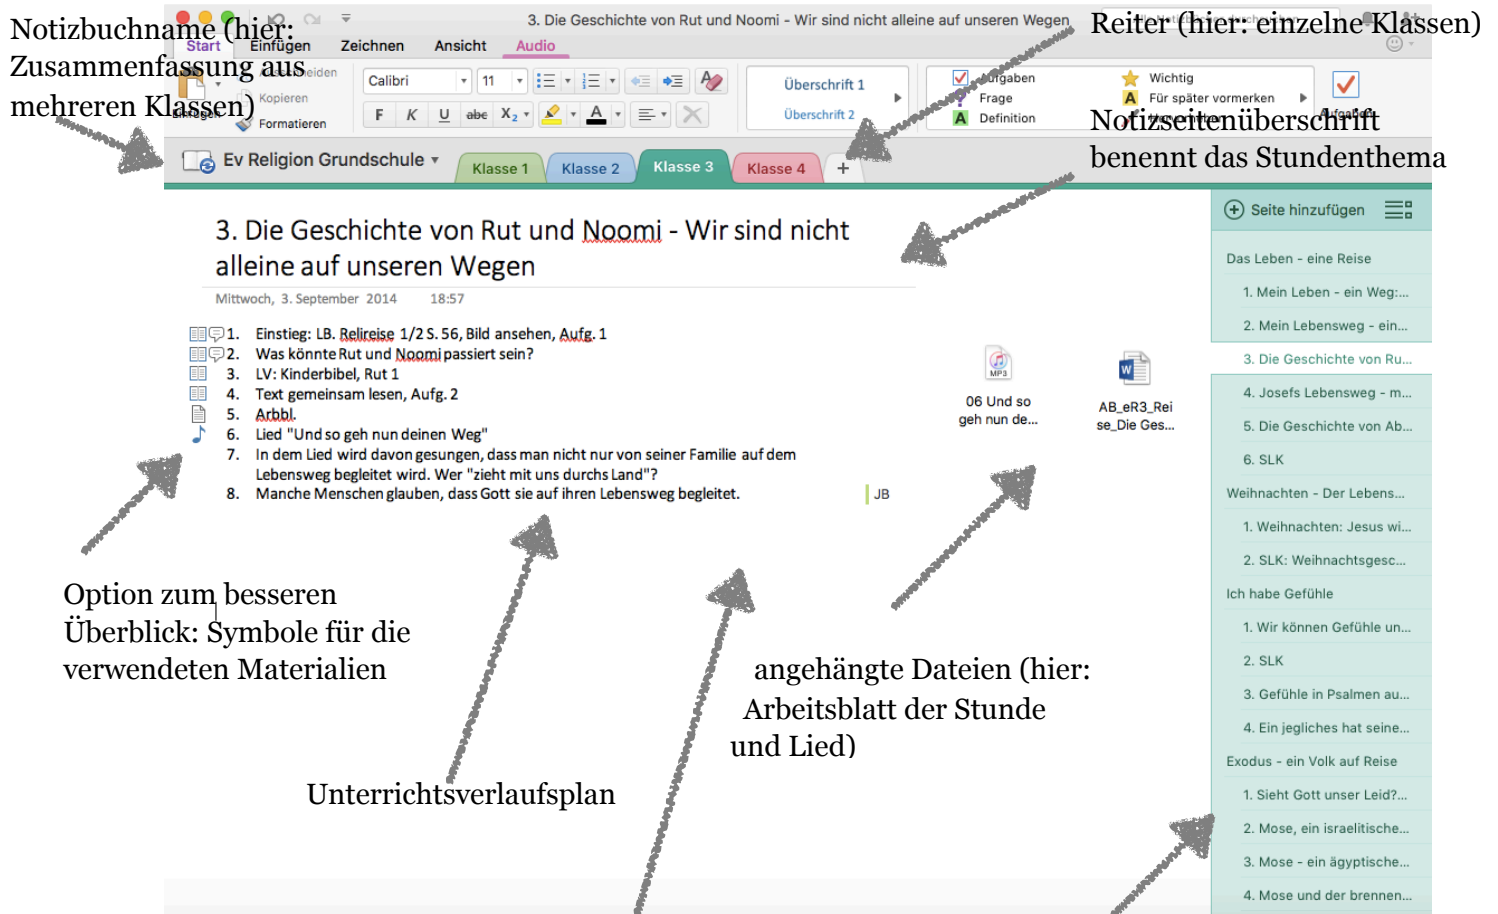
Notizbuchname (hier: Zusammenfassung aus mehreren Klassen)

Reiter (hier: einzelne Klassen)

Notizseitenüberschrift benennt das Stundenthema

Start Einfügen Zeichnen Ansicht Audio

3. Die Geschichte von Rut und Noomi - Wir sind nicht alleine auf unseren Wegen

Einfügen Ausschneiden Kopieren Formatieren

Calibri 11

F K U abc $X_2$

Überschrift 1
Überschrift 2

Aufgaben
Frage
Definition
Wichtig
Für später vormerken
Aufgabe

Ev Religion Grundschule

Klasse 1 Klasse 2 Klasse 3 Klasse 4 +

3. Die Geschichte von Rut und Noomi - Wir sind nicht alleine auf unseren Wegen

Mittwoch, 3. September 2014 18:57

1. Einstieg: LB. Relireise 1/2 S. 56, Bild ansehen, Aufg. 1
2. Was könnte Rut und Noomi passiert sein?
3. LV: Kinderbibel, Rut 1
4. Text gemeinsam lesen, Aufg. 2
5. Arbbl.
6. Lied "Und so geh nun deinen Weg"
7. In dem Lied wird davon gesungen, dass man nicht nur von seiner Familie auf dem Lebensweg begleitet wird. Wer "zieht mit uns durchs Land"?
8. Manche Menschen glauben, dass Gott sie auf ihren Lebensweg begleitet.

JB

06 Und so geh nun de...

AB_eR3_Reise_Die Ges...

Seite hinzufügen

Das Leben - eine Reise
1. Mein Leben - ein Weg:...
2. Mein Lebensweg - ein...
3. Die Geschichte von Ru...
4. Josefs Lebensweg - m...
5. Die Geschichte von Ab...
6. SLK
Weihnachten - Der Lebens...
1. Weihnachten: Jesus wi...
2. SLK: Weihnachtsgesc...
Ich habe Gefühle
1. Wir können Gefühle un...
2. SLK
3. Gefühle in Psalmen au...
4. Ein jegliches hat seine...
Exodus - ein Volk auf Reise
1. Sieht Gott unser Leid?...
2. Mose, ein israelitische...
3. Mose - ein ägyptische...
4. Mose und der brennen...

Option zum besseren Überblick: Symbole für die verwendeten Materialien

angehängte Dateien (hier: Arbeitsblatt der Stunde und Lied)

Unterrichtsverlaufsplan